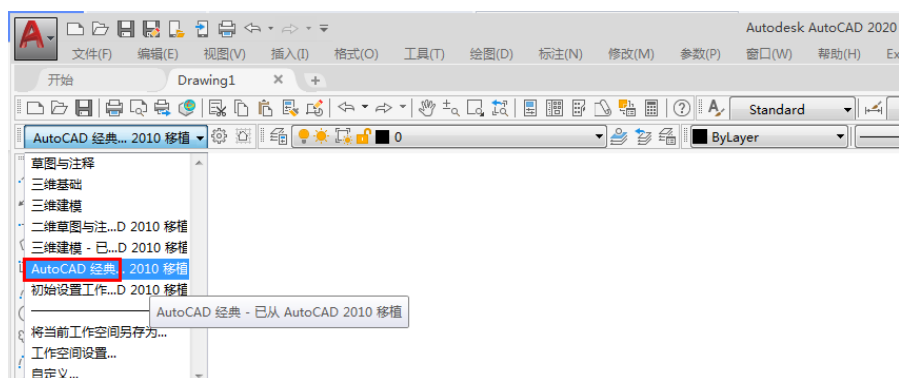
Autodesk AutoCAD 2020

文件(F) 编辑(E) 视图(V) 插入(I) 格式(O) 工具(T) 绘图(D) 标注(N) 修改(M) 参数(P) 窗口(W) 帮助(H) Ex

开始 Drawing1 × +

Standard

AutoCAD 经典... 2010 移植

0

ByLayer

草图与注释
三维基础
三维建模
二维草图与注...D 2010 移植
三维建模 - 已...D 2010 移植
AutoCAD 经典... 2010 移植
初始设置工作...D 2010 移植
将当前工作空间另存为...
工作空间设置...
自定义...

AutoCAD 经典 - 已从 AutoCAD 2010 移植